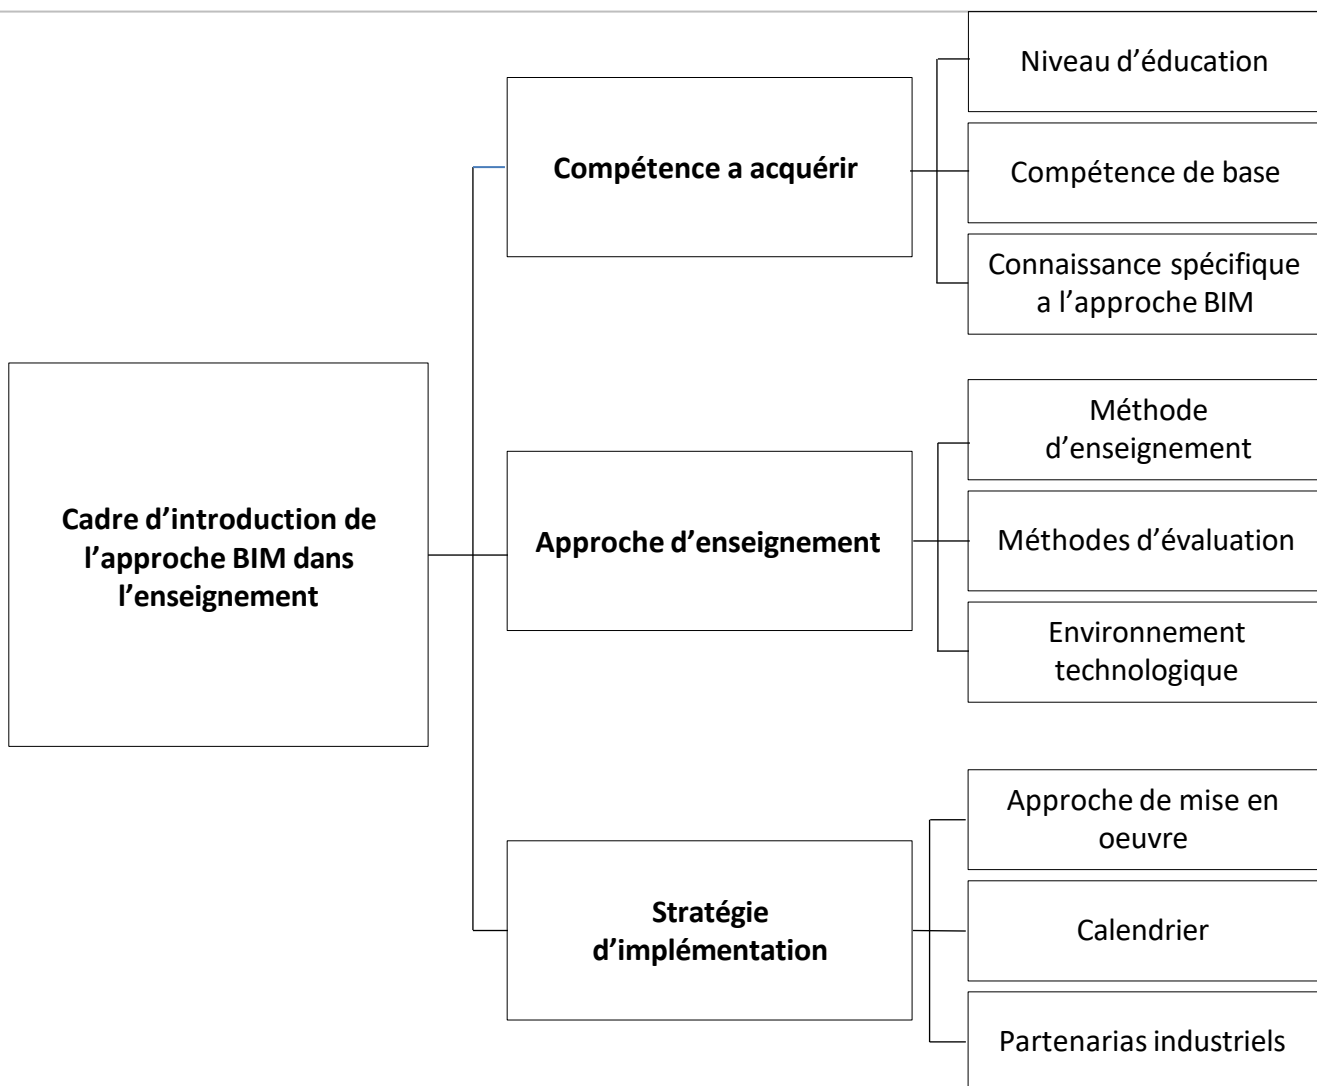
Cadre d’introduction de l’approche BIM dans l’enseignement

Compétence a acquérir

Niveau d’éducation

Compétence de base

Connaissance spécifique a l’approche BIM

Approche d’enseignement

Méthode d’enseignement

Méthodes d’évaluation

Environnement technologique

Stratégie d’implémentation

Approche de mise en oeuvre

Calendrier

Partenarias industriels